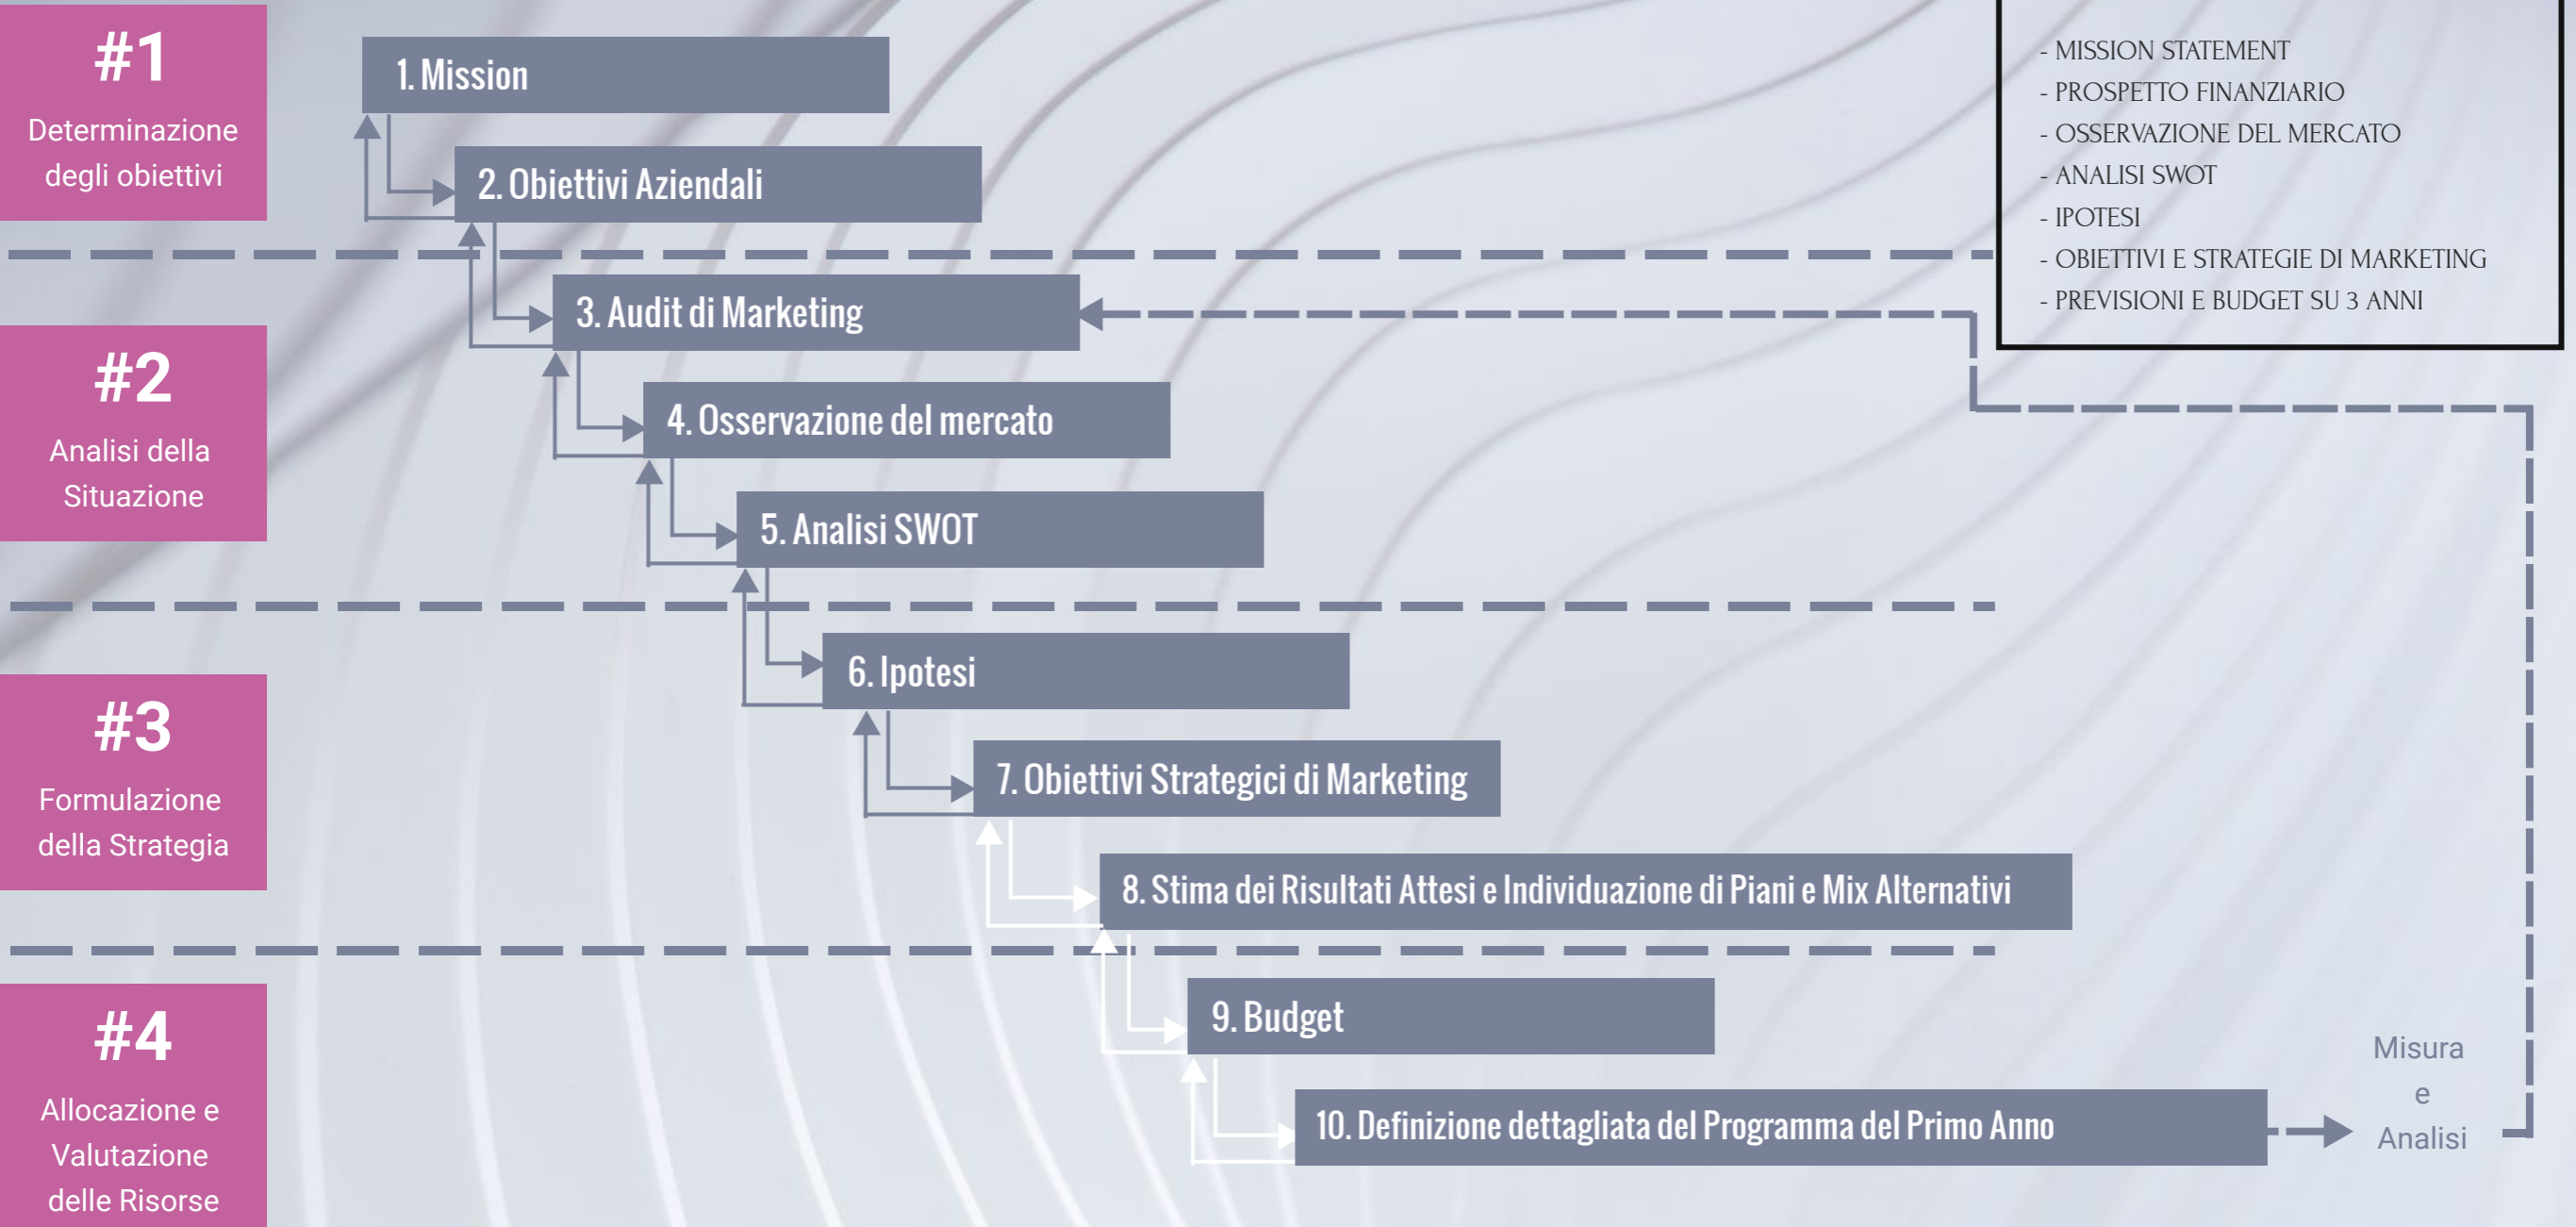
#1
Determinazione degli obiettivi

1. Mission

2. Obiettivi Aziendali

- MISSION STATEMENT
- PROSPETTO FINANZIARIO
- OSSERVAZIONE DEL MERCATO
- ANALISI SWOT
- IPOTESI
- OBIETTIVI E STRATEGIE DI MARKETING
- PREVISIONI E BUDGET SU 3 ANNI

#2
Analisi della Situazione

3. Audit di Marketing

4. Osservazione del mercato

5. Analisi SWOT

#3
Formulazione della Strategia

6. Ipotesi

7. Obiettivi Strategici di Marketing

8. Stima dei Risultati Attesi e Individuazione di Piani e Mix Alternativi

#4
Allocazione e Valutazione delle Risorse

9. Budget

10. Definizione dettagliata del Programma del Primo Anno

Misura
e
Analisi